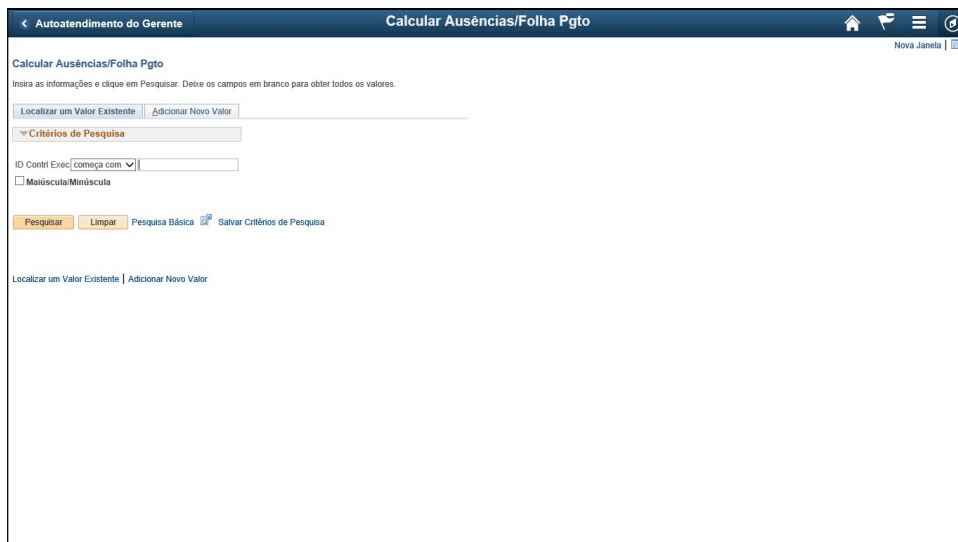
< Autoatendimento do Gerente

Calcular Ausências/Folha Pgto

Nova Janela |

Calcular Ausências/Folha Pgto

Insira as informações e clique em Pesquisar. Deixe os campos em branco para obter todos os valores.

Localizar um Valor Existente | Adicionar Novo Valor

Critérios de Pesquisa

ID Contrl Exec começa com

Maiúscula/Minúscula

Pesquisar | Limpar | Pesquisa Básica | Salvar Critérios de Pesquisa

Localizar um Valor Existente | Adicionar Novo Valor